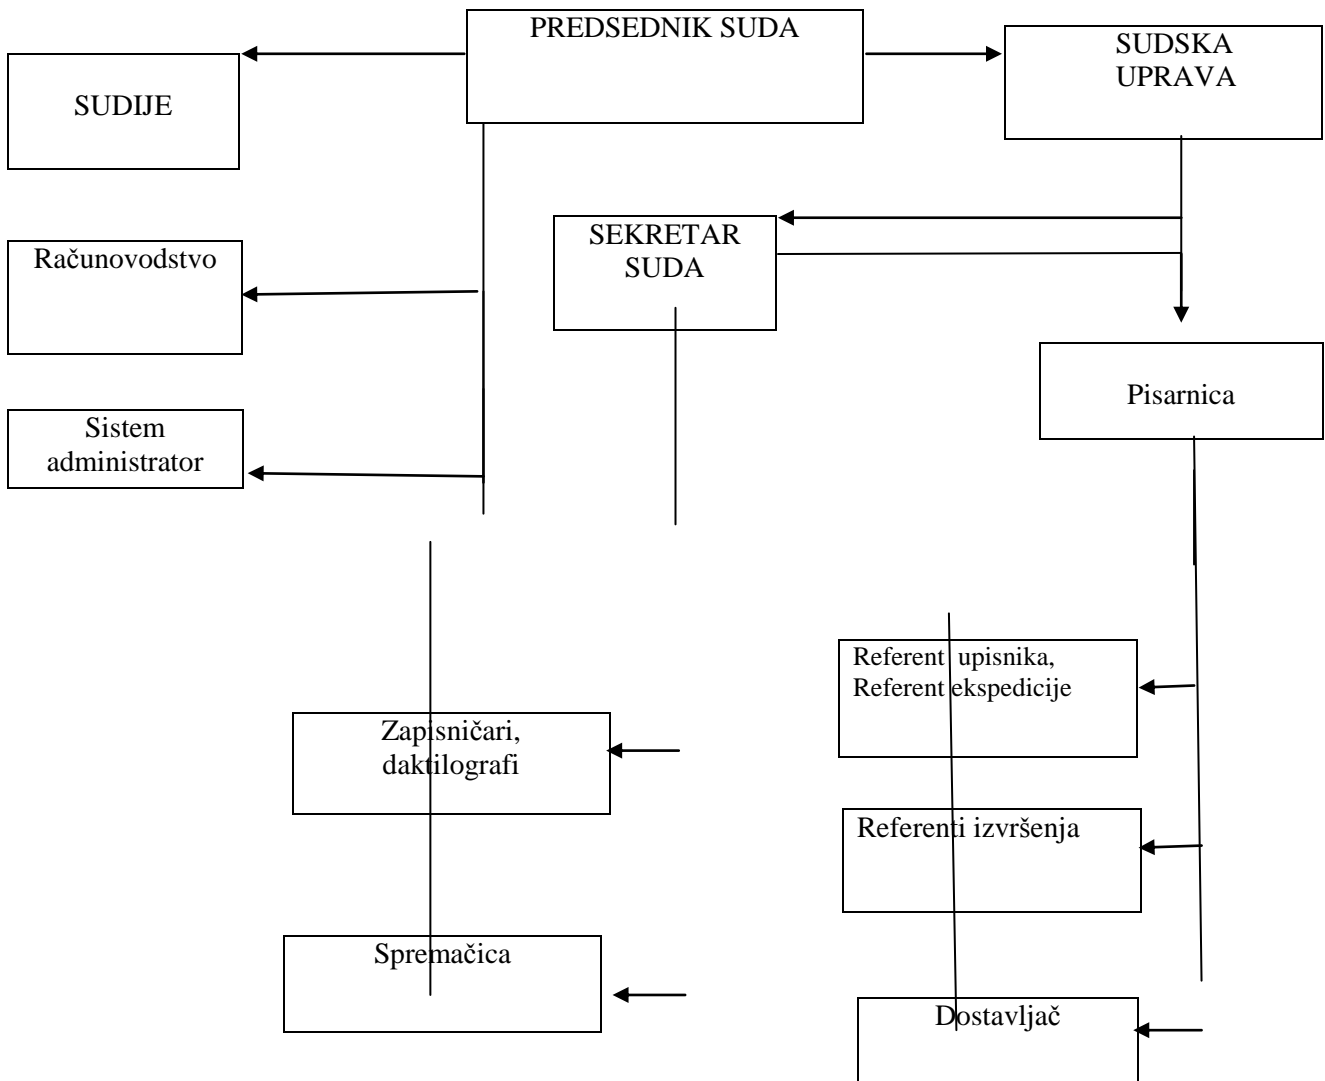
PREDSEDNIK SUDA

SUDIJE

SUDSKA UPRAVA

SEKRETAR SUDA

Računovodstvo

Sistem administrator

Pisarnica

Referent upisnika, Referent ekspedicije

Zapisničari, daktilografi

Referenti izvršenja

Spremačica

Dostavljač